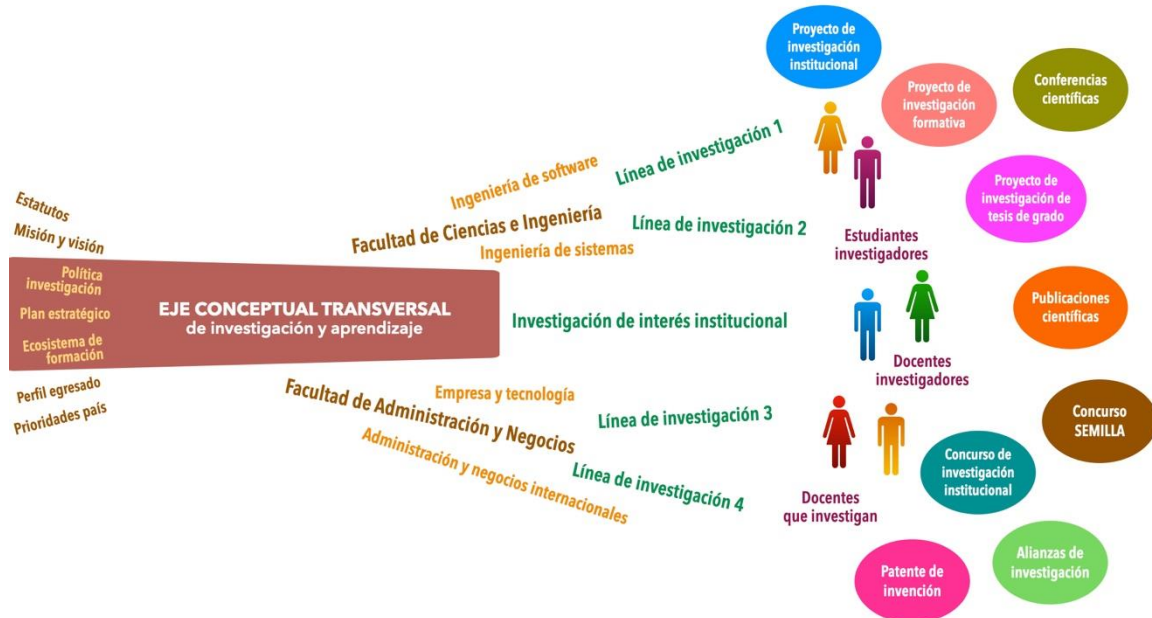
Estatutos
Misión y visión
Política investigación
Plan estratégico
Ecosistema de formación
Perfil egresado
Prioridades país

EJE CONCEPTUAL TRANSVERSAL
de investigación y aprendizaje

Ingeniería de software
Facultad de Ciencias e Ingeniería
Ingeniería de sistemas
Línea de investigación 1
Línea de investigación 2
Investigación de interés institucional
Empresa y tecnología
Facultad de Administración y Negocios
Administración y negocios internacionales
Línea de investigación 3
Línea de investigación 4

Estudiantes investigadores
Docentes investigadores
Docentes que investigan

Proyecto de investigación institucional
Proyecto de investigación formativa
Conferencias científicas
Proyecto de investigación de tesis de grado
Publicaciones científicas
Concurso SEMILLA
Concurso de investigación institucional
Alianzas de investigación
Patente de invención